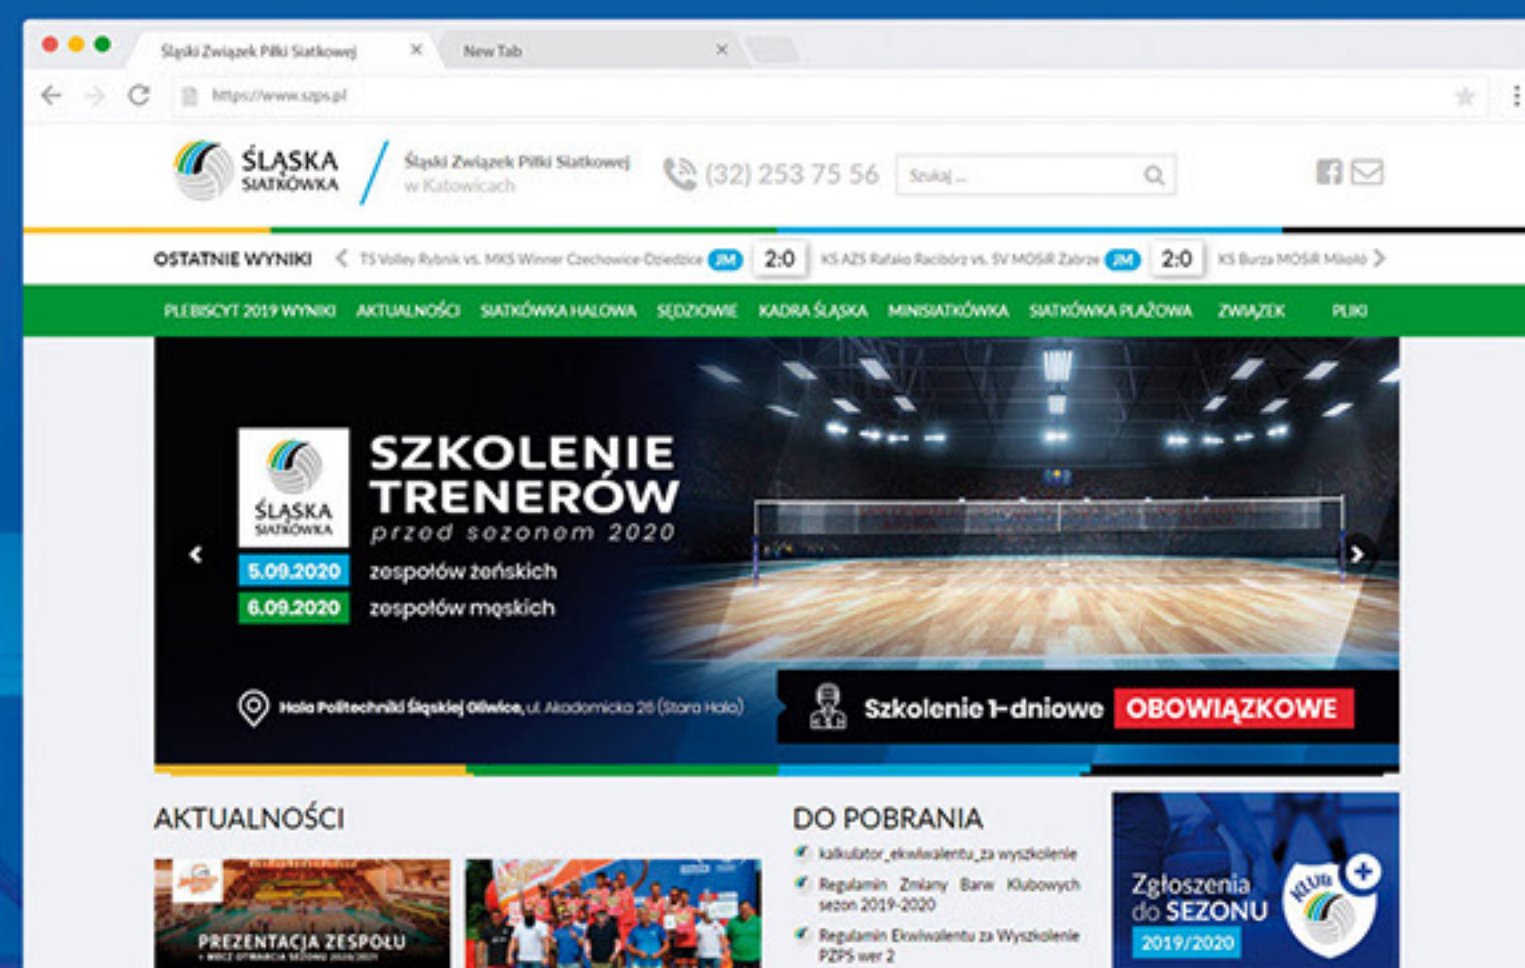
Śląski Związek Piłki Siatkowej
New Tab
https://www.szps.pl

ŚLĄSKA SIATKÓWKA
Śląski Związek Piłki Siatkowej w Katowicach
(32) 253 75 56
Szukaj ...

OSTATNIE WYNIKI
TS Volley Rybnik vs. MKS Winner Czechowice-Dziedzice JM 2:0
KS AZS Rafako Racibórz vs. SV MOSiR Zabrze JM 2:0
KS Burza MOSiR Mikołó

PLEBISCYT 2019 WYNIKI
AKTUALNOŚCI
SIATKÓWKA HALOWA
SĘDZIOWIE
KADRA ŚLĄSKA
MINISIATKÓWKA
SIATKÓWKA PLAŻOWA
ZWIĄZEK
PLIKI

ŚLĄSKA SIATKÓWKA
SZKOLENIE TRENERÓW
przed sezonem 2020
5.09.2020 zespołów żeńskich
6.09.2020 zespołów męskich
Hala Politechniki Śląskiej Gliwice, ul. Akademicka 26 (Stara Hala)
Szkolenie 1-dniowe OBOWIĄZKOWE

AKTUALNOŚCI
PREZENTACJA ZESPOŁU

DO POBRANIA
kalkulator_ekwiwalentu_za wyszkolenie
Regulamin Zmiany Barw Klubowych sezon 2019-2020
Regulamin Ekwiwalentu za Wyszkolenie PZPS wer 2

Zgłoszenia do SEZONU 2019/2020
KLUB